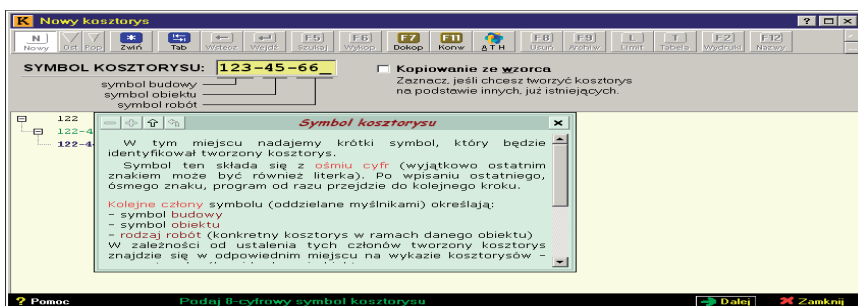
K Nowy kosztorys

? □ ×

N Nowy | Ost | Pop | Zwiń | Tab | Wstecz | Wejdź | F5 Szukaj | F6 Wykop | F7 Dokop | F11 Konw | ATH | F8 Usuń | F9 Archiw | L Limit | T Tabela | F2 Wydruki | F12 Nazwy

SYMBOL KOSZTORYSU: 123-45-66_

symbol budowy
symbol obiektu
symbol robót

Kopiowanie ze wzorca
Zaznacz, jeśli chcesz tworzyć kosztorys na podstawie innych, już istniejących.

122
122-4
122-4

Symbol kosztorysu

W tym miejscu nadajemy krótki symbol, który będzie identyfikował tworzony kosztorys.

Symbol ten składa się z ośmiu cyfr (wyjątkowo ostatnim znakiem może być również literka). Po wpisaniu ostatniego, ósmego znaku, program od razu przejdzie do kolejnego kroku.

Kolejne człony symbolu (oddzielane myślnikami) określają:
- symbol budowy
- symbol obiektu
- rodzaj robót (konkretny kosztorys w ramach danego obiektu)
W zależności od ustalenia tych członów tworzony kosztorys znajdzie się w odpowiednim miejscu na wykazie kosztorysów -

? Pomoc
Podaj 8-cyfrowy symbol kosztorysu
Dalej
Zamknij